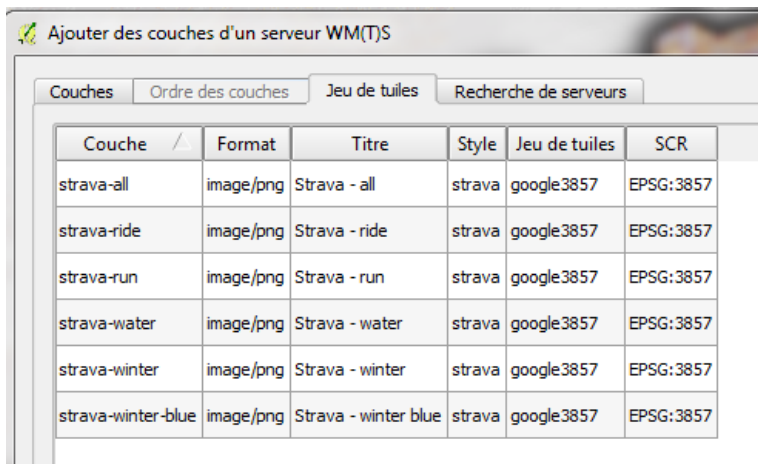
Ajouter des couches d'un serveur WM(T)S

Couches | Ordre des couches | Jeu de tuiles | Recherche de serveurs

| Couche | Format | Titre | Style | Jeu de tuiles | SCR |
|---|---|---|---|---|---|
| strava-all | image/png | Strava - all | strava | google3857 | EPSG:3857 |
| strava-ride | image/png | Strava - ride | strava | google3857 | EPSG:3857 |
| strava-run | image/png | Strava - run | strava | google3857 | EPSG:3857 |
| strava-water | image/png | Strava - water | strava | google3857 | EPSG:3857 |
| strava-winter | image/png | Strava - winter | strava | google3857 | EPSG:3857 |
| strava-winter-blue | image/png | Strava - winter blue | strava | google3857 | EPSG:3857 |